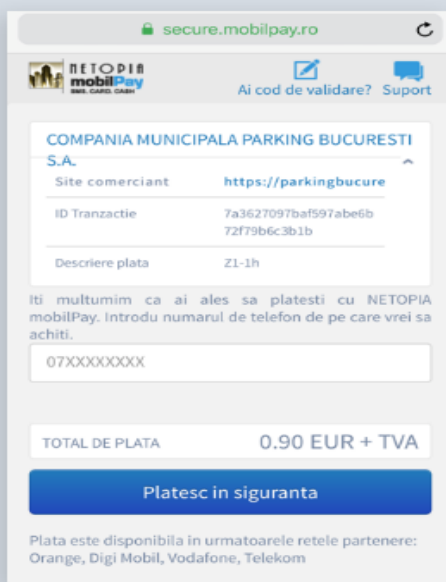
secure.mobilpay.ro

NETOPIA mobilPay SMS. CARD. CASH

Ai cod de validare? Suport

COMPANIA MUNICIPALA PARKING BUCURESTI S.A.

| Site comerciant | https://parkingbucure |
|---|---|
| ID Tranzactie | 7a3627097baf597abe6b72f79b6c3b1b |
| Descriere plata | Z1-1h |

Iti multumim ca ai ales sa platesti cu NETOPIA mobilPay. Introdu numarul de telefon de pe care vrei sa achiti.

07XXXXXXXX

TOTAL DE PLATA 0.90 EUR + TVA

Platesc in siguranta

Plata este disponibila in urmatoarele retele partenere: Orange, Digi Mobil, Vodafone, Telekom